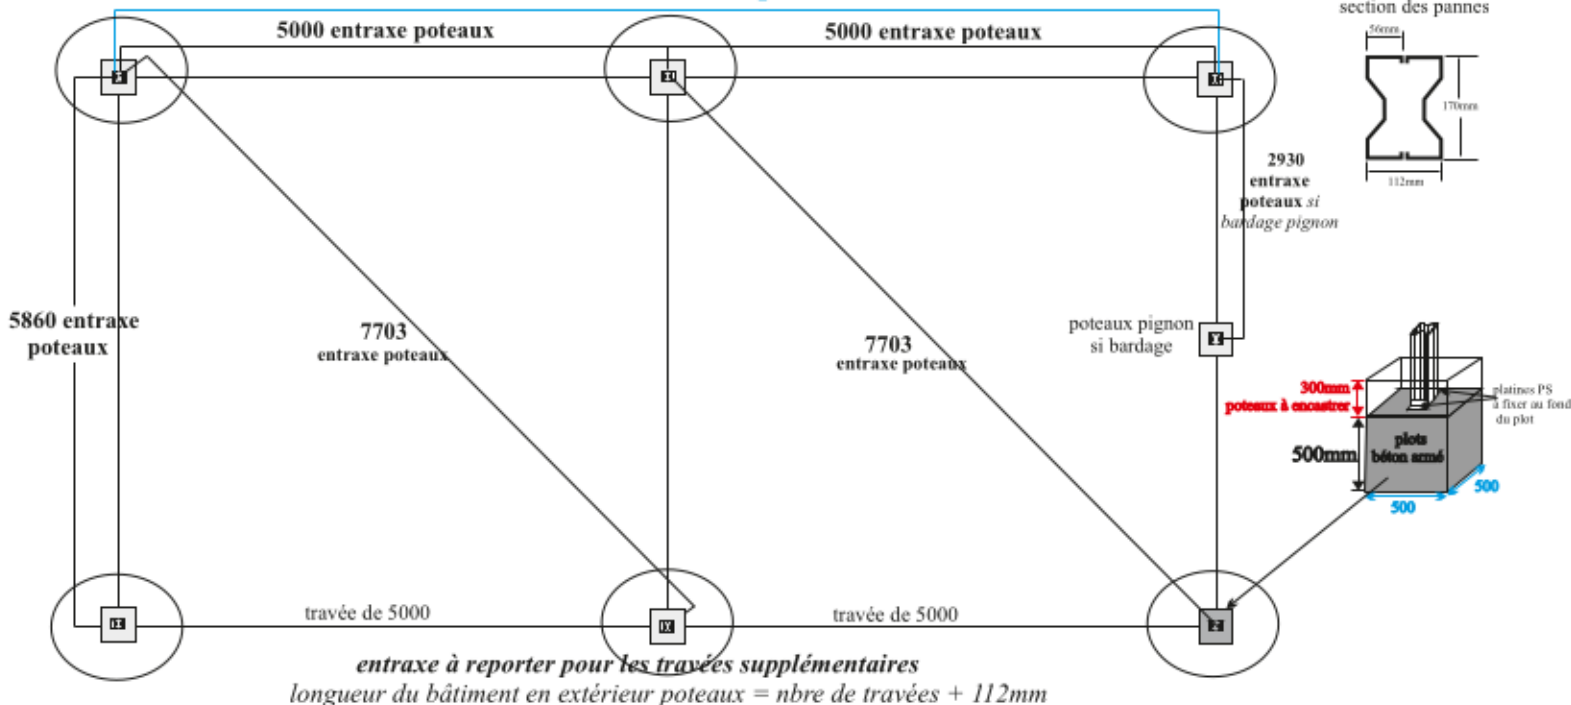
section des pannes

56mm

170mm

112mm

5000 entraxe poteaux

5000 entraxe poteaux

2930 entraxe poteaux si bardage pignon

5860 entraxe poteaux

7703 entraxe poteaux

7703 entraxe poteaux

poteaux pignon si bardage

300mm poteaux à encastrer

platines PS à fixer au fond du plot

500mm

plots béton armé

500

500

travée de 5000

travée de 5000

entraxe à reporter pour les travées supplémentaires

longueur du bâtiment en extérieur poteaux = nbre de travées + 112mm